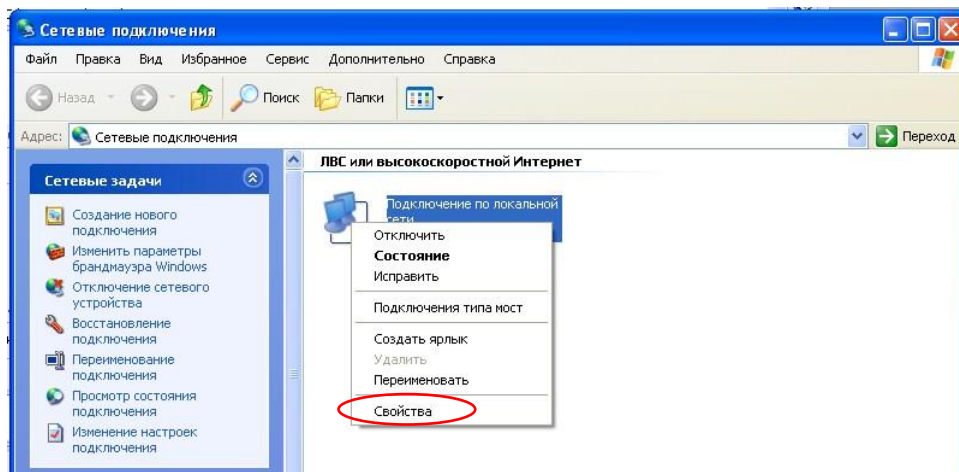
Сетевые подключения

Файл Правка Вид Избранное Сервис Дополнительно Справка

Назад Поиск Папки

Адрес: Сетевые подключения

Переход

Сетевые задачи

Создание нового подключения

Изменить параметры брандмауэра Windows

Отключение сетевого устройства

Восстановление подключения

Переименование подключения

Просмотр состояния подключения

Изменение настроек подключения

ЛВС или высокоскоростной Интернет

Подключение по локальной сети

Отключить
Состояние
Исправить
Подключения типа мост
Создать ярлык
Удалить
Переименовать
Свойства